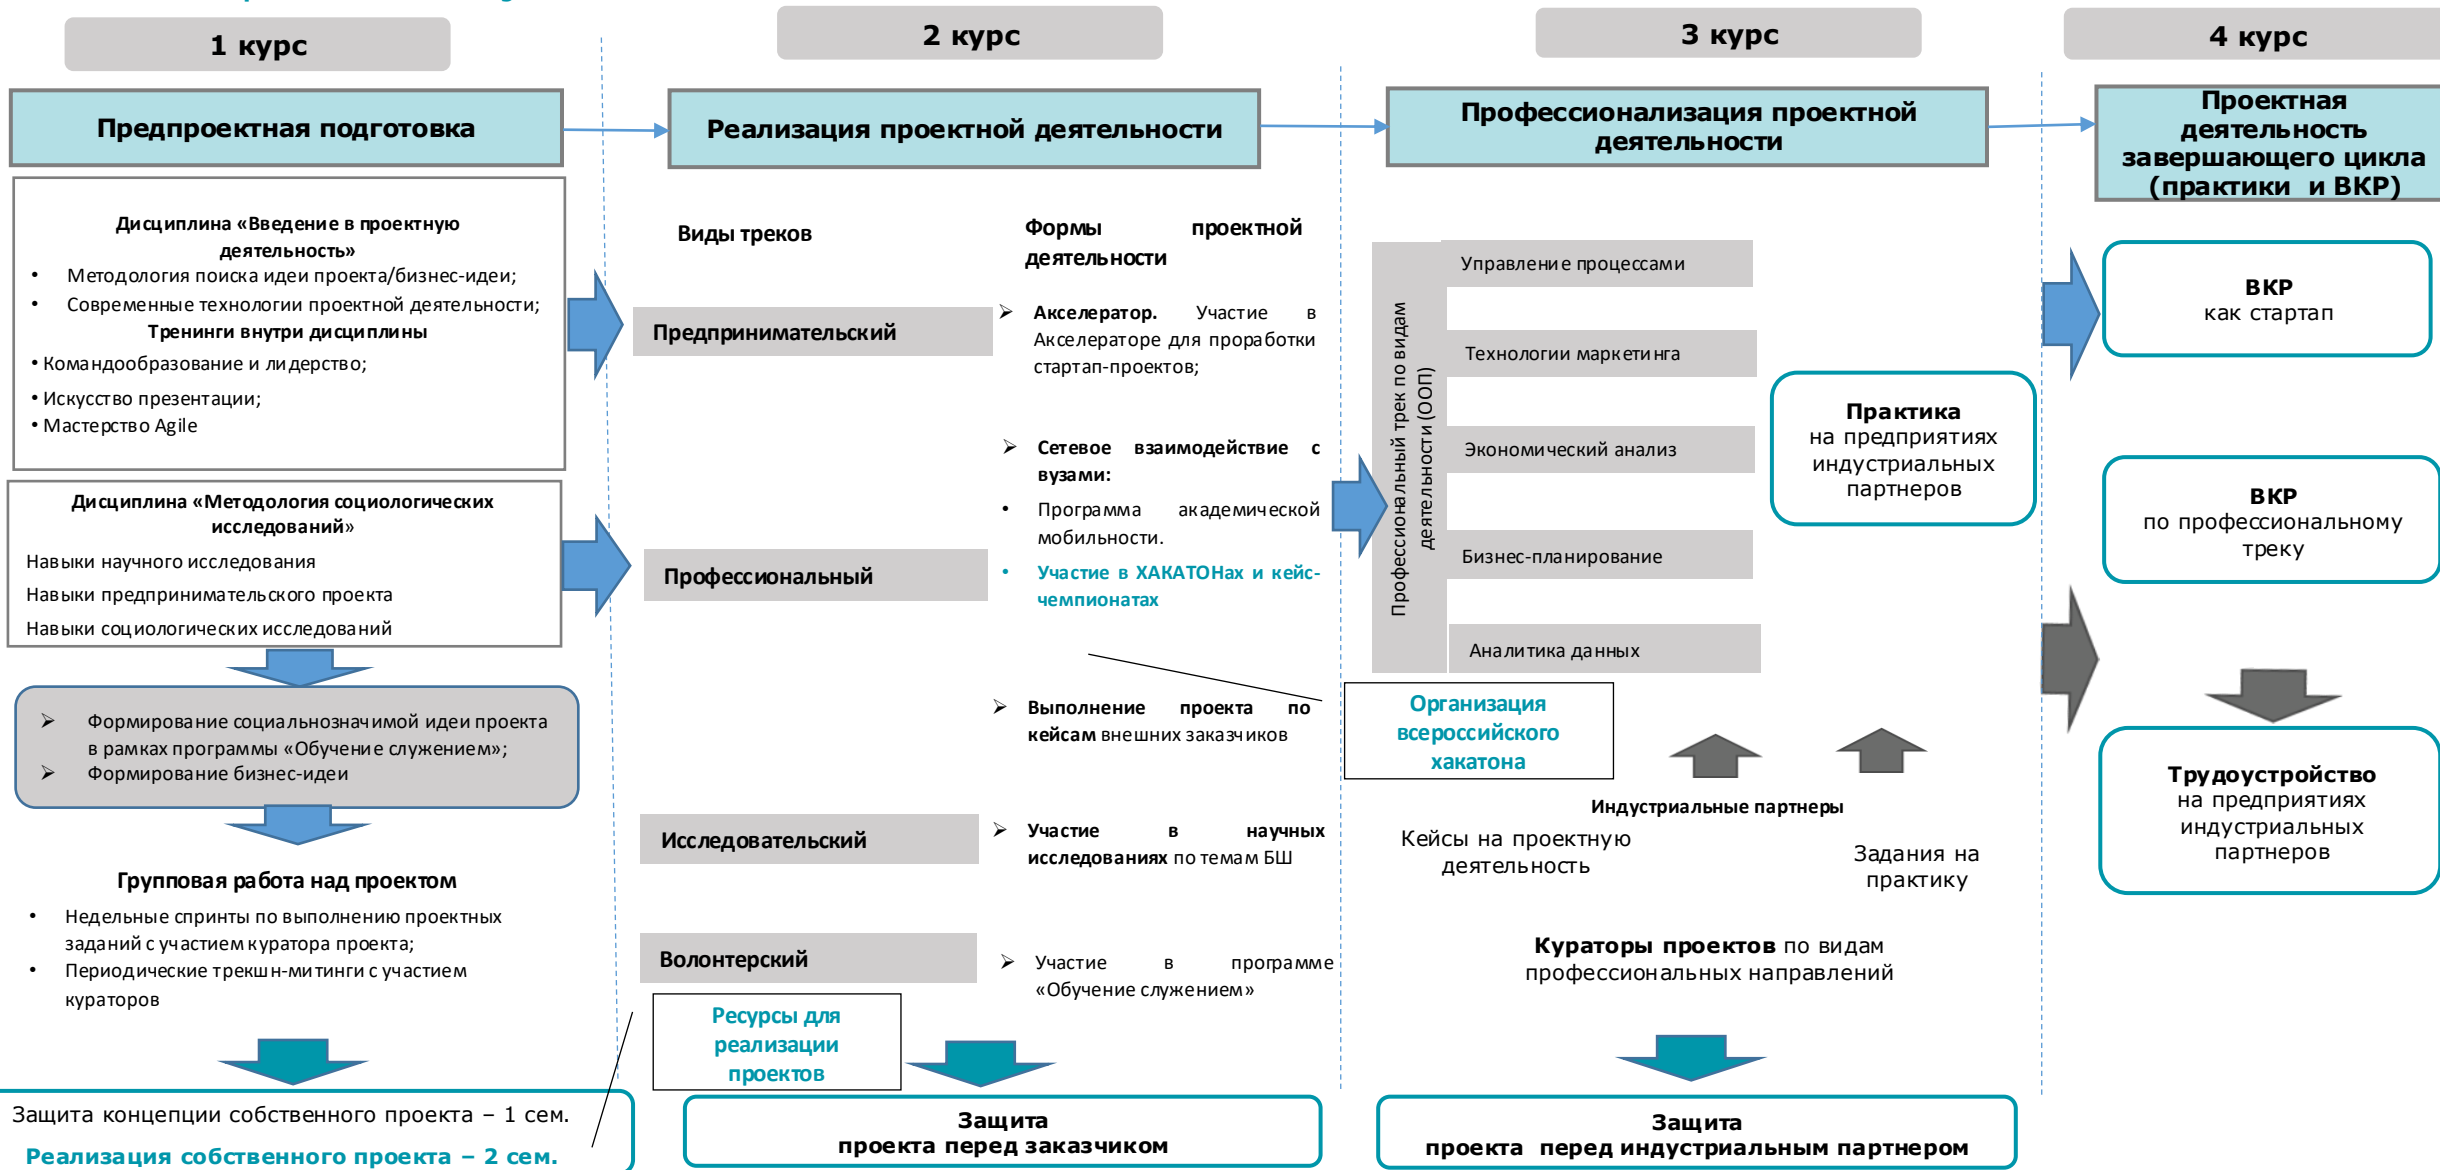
1 курс

2 курс

3 курс

4 курс

Предпроектная подготовка

Реализация проектной деятельности

Профессионализация проектной деятельности

Проектная деятельность завершающего цикла (практики и ВКР)

Дисциплина «Введение в проектную деятельность»
• Методология поиска идеи проекта/бизнес-идеи;
• Современные технологии проектной деятельности;
Тренинги внутри дисциплины
• Командообразование и лидерство;
• Искусство презентации;
• Мастерство Agile

Дисциплина «Методология социологических исследований»
Навыки научного исследования
Навыки предпринимательского проекта
Навыки социологических исследований

➢ Формирование социальнозначимой идеи проекта в рамках программы «Обучение служением»;
➢ Формирование бизнес-идеи

Групповая работа над проектом
• Недельные спринты по выполнению проектных заданий с участием куратора проекта;
• Периодические трекшн-митинги с участием кураторов

Защита концепции собственного проекта – 1 сем.
Реализация собственного проекта – 2 сем.

Виды треков

Формы проектной деятельности

Предпринимательский

➢ Акселератор. Участие в Акселераторе для проработки стартап-проектов;

➢ Сетевое взаимодействие с вузами:
• Программа академической мобильности.
• Участие в ХАКАТОНах и кейс-чемпионатах

Профессиональный

➢ Выполнение проекта по кейсам внешних заказчиков

Исследовательский

➢ Участие в научных исследованиях по темам БШ

Волонтерский

➢ Участие в программе «Обучение служением»

Ресурсы для реализации проектов

Защита проекта перед заказчиком

Профессиональный трек по видам деятельности (ООП)

Управление процессами

Технологии маркетинга

Экономический анализ

Бизнес-планирование

Аналитика данных

Практика на предприятиях индустриальных партнеров

Организация всероссийского хакатона

Индустриальные партнеры

Кейсы на проектную деятельность

Задания на практику

Кураторы проектов по видам профессиональных направлений

Защита проекта перед индустриальным партнером

ВКР как стартап

ВКР по профессиональному треку

Трудоустройство на предприятиях индустриальных партнеров